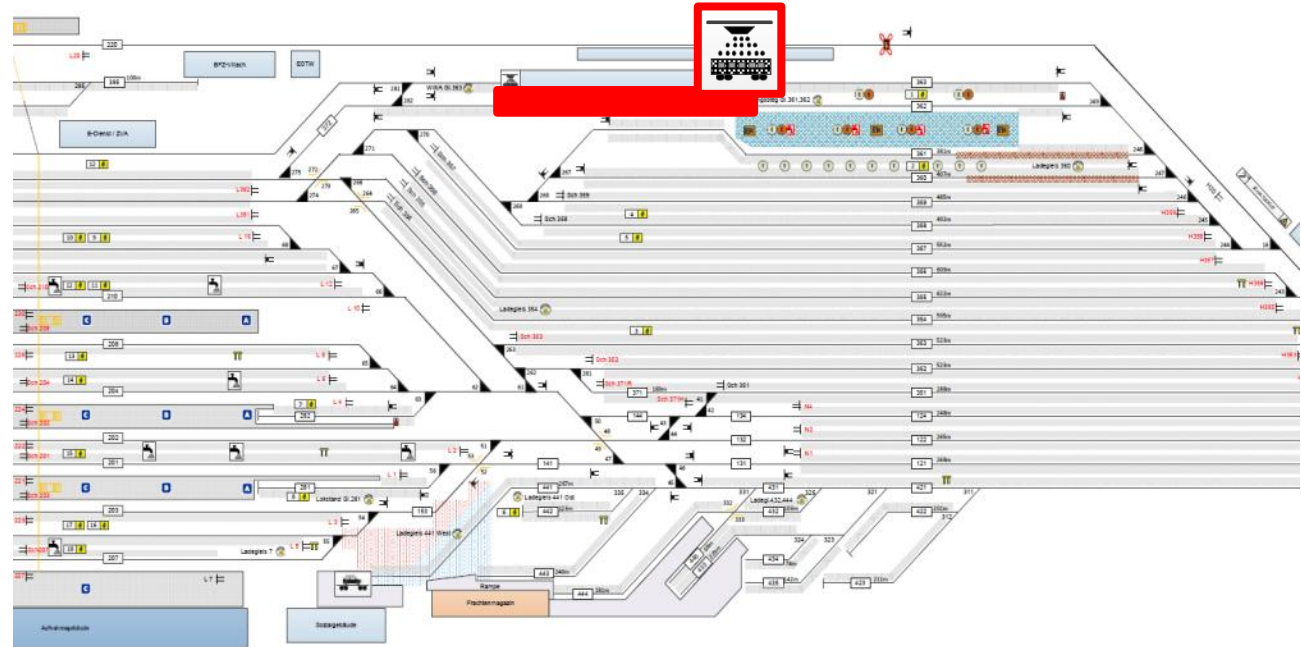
L20
225
285
BFZ-Villach
EDTW
B-Dienst / ZVA
12
L362
L351
L16
10
9
Sch 211
10
11
210
209
Sch 209
206
18
Sch 204
14
204
203
Sch 203
202
201
Sch 201
200
Sch 200
223
17
16
Sch 206
18
207
201
WiKA Gl.363
282
281
272
275
278
271
270
268
264
265
254
48
47
46
L12
L10
45
L9
L8
44
43
L4
L2
L1
L3
L5
42
41
53
52
54
55
56
251
281
8
Lokstand Gl.281
153
Ladegleis 441 West
Ladegleis 7
L7
Rampe
Frachtenmagazin
Aufnahmsgebäude
Sozialgebäude
441
442
443
444
Ladegleis 441 Ost
6
263
262
261
Sch 263
Sch 362
Sch 371
Sch 371
371
144
141
50
49
48
47
46
45
44
43
Sch 361
134
132
131
N4
N2
N1
Sch 369
Sch 368
267
369
4
5
3
Ladegleis 364
Ladegleis 361,362
363
362
361
360
369
368
367
366
365
364
363
362
361
124
122
121
421
422
423
432
434
435
Ladegleis 432,444
Ladegleis 360
321
322
323
324
331
332
333
334
311
312
248
247
246
245
244
243
H365
H366
H367
H368
H361
H363